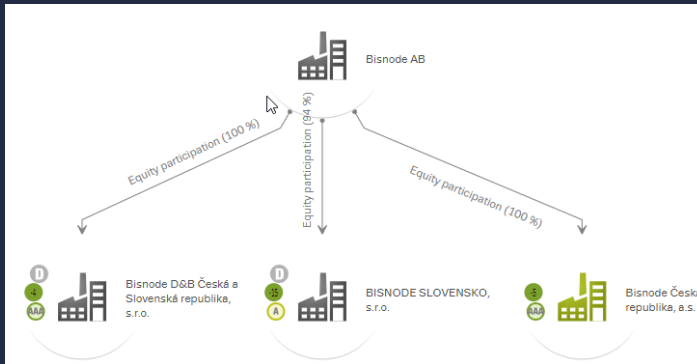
Bisnode AB

Equity participation (100 %)

Equity participation (94 %)

Equity participation (100 %)

D
4
AAA
Bisnode D&B Česká a Slovenská republika, s.r.o.

D
35
A
BISNODE SLOVENSKO, s.r.o.

5
AAA
Bisnode Česk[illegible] republika, a.s.